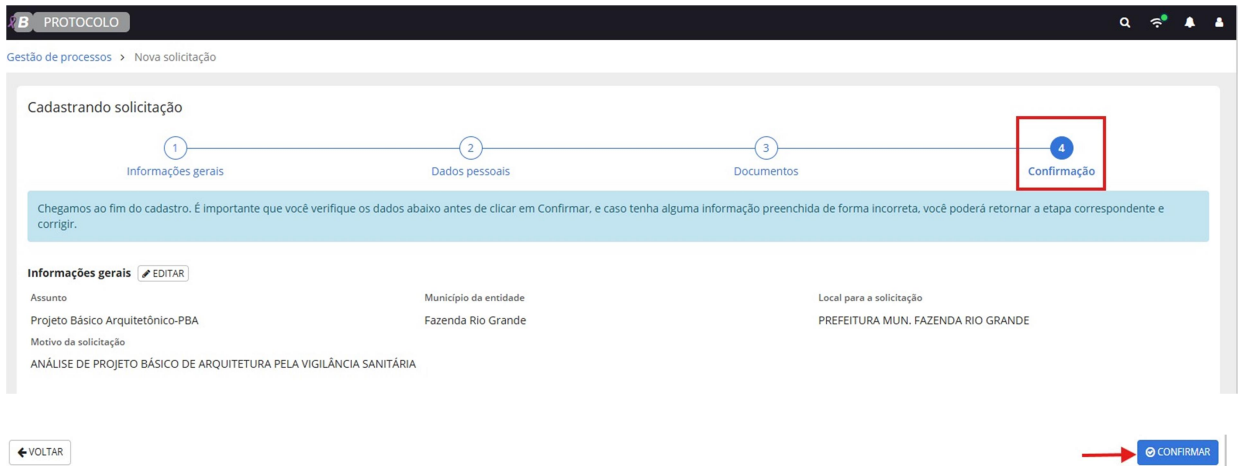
B PROTOCOLO

Gestão de processos › Nova solicitação

Cadastrando solicitação

1 Informações gerais
2 Dados pessoais
3 Documentos
4 Confirmação

Chegamos ao fim do cadastro. É importante que você verifique os dados abaixo antes de clicar em Confirmar, e caso tenha alguma informação preenchida de forma incorreta, você poderá retornar a etapa correspondente e corrigir.

Informações gerais EDITAR

| Assunto | Município da entidade | Local para a solicitação |
|---|---|---|
| Projeto Básico Arquitetônico-PBA | Fazenda Rio Grande | PREFEITURA MUN. FAZENDA RIO GRANDE |

Motivo da solicitação
ANÁLISE DE PROJETO BÁSICO DE ARQUITETURA PELA VIGILÂNCIA SANITÁRIA

VOLTAR

CONFIRMAR